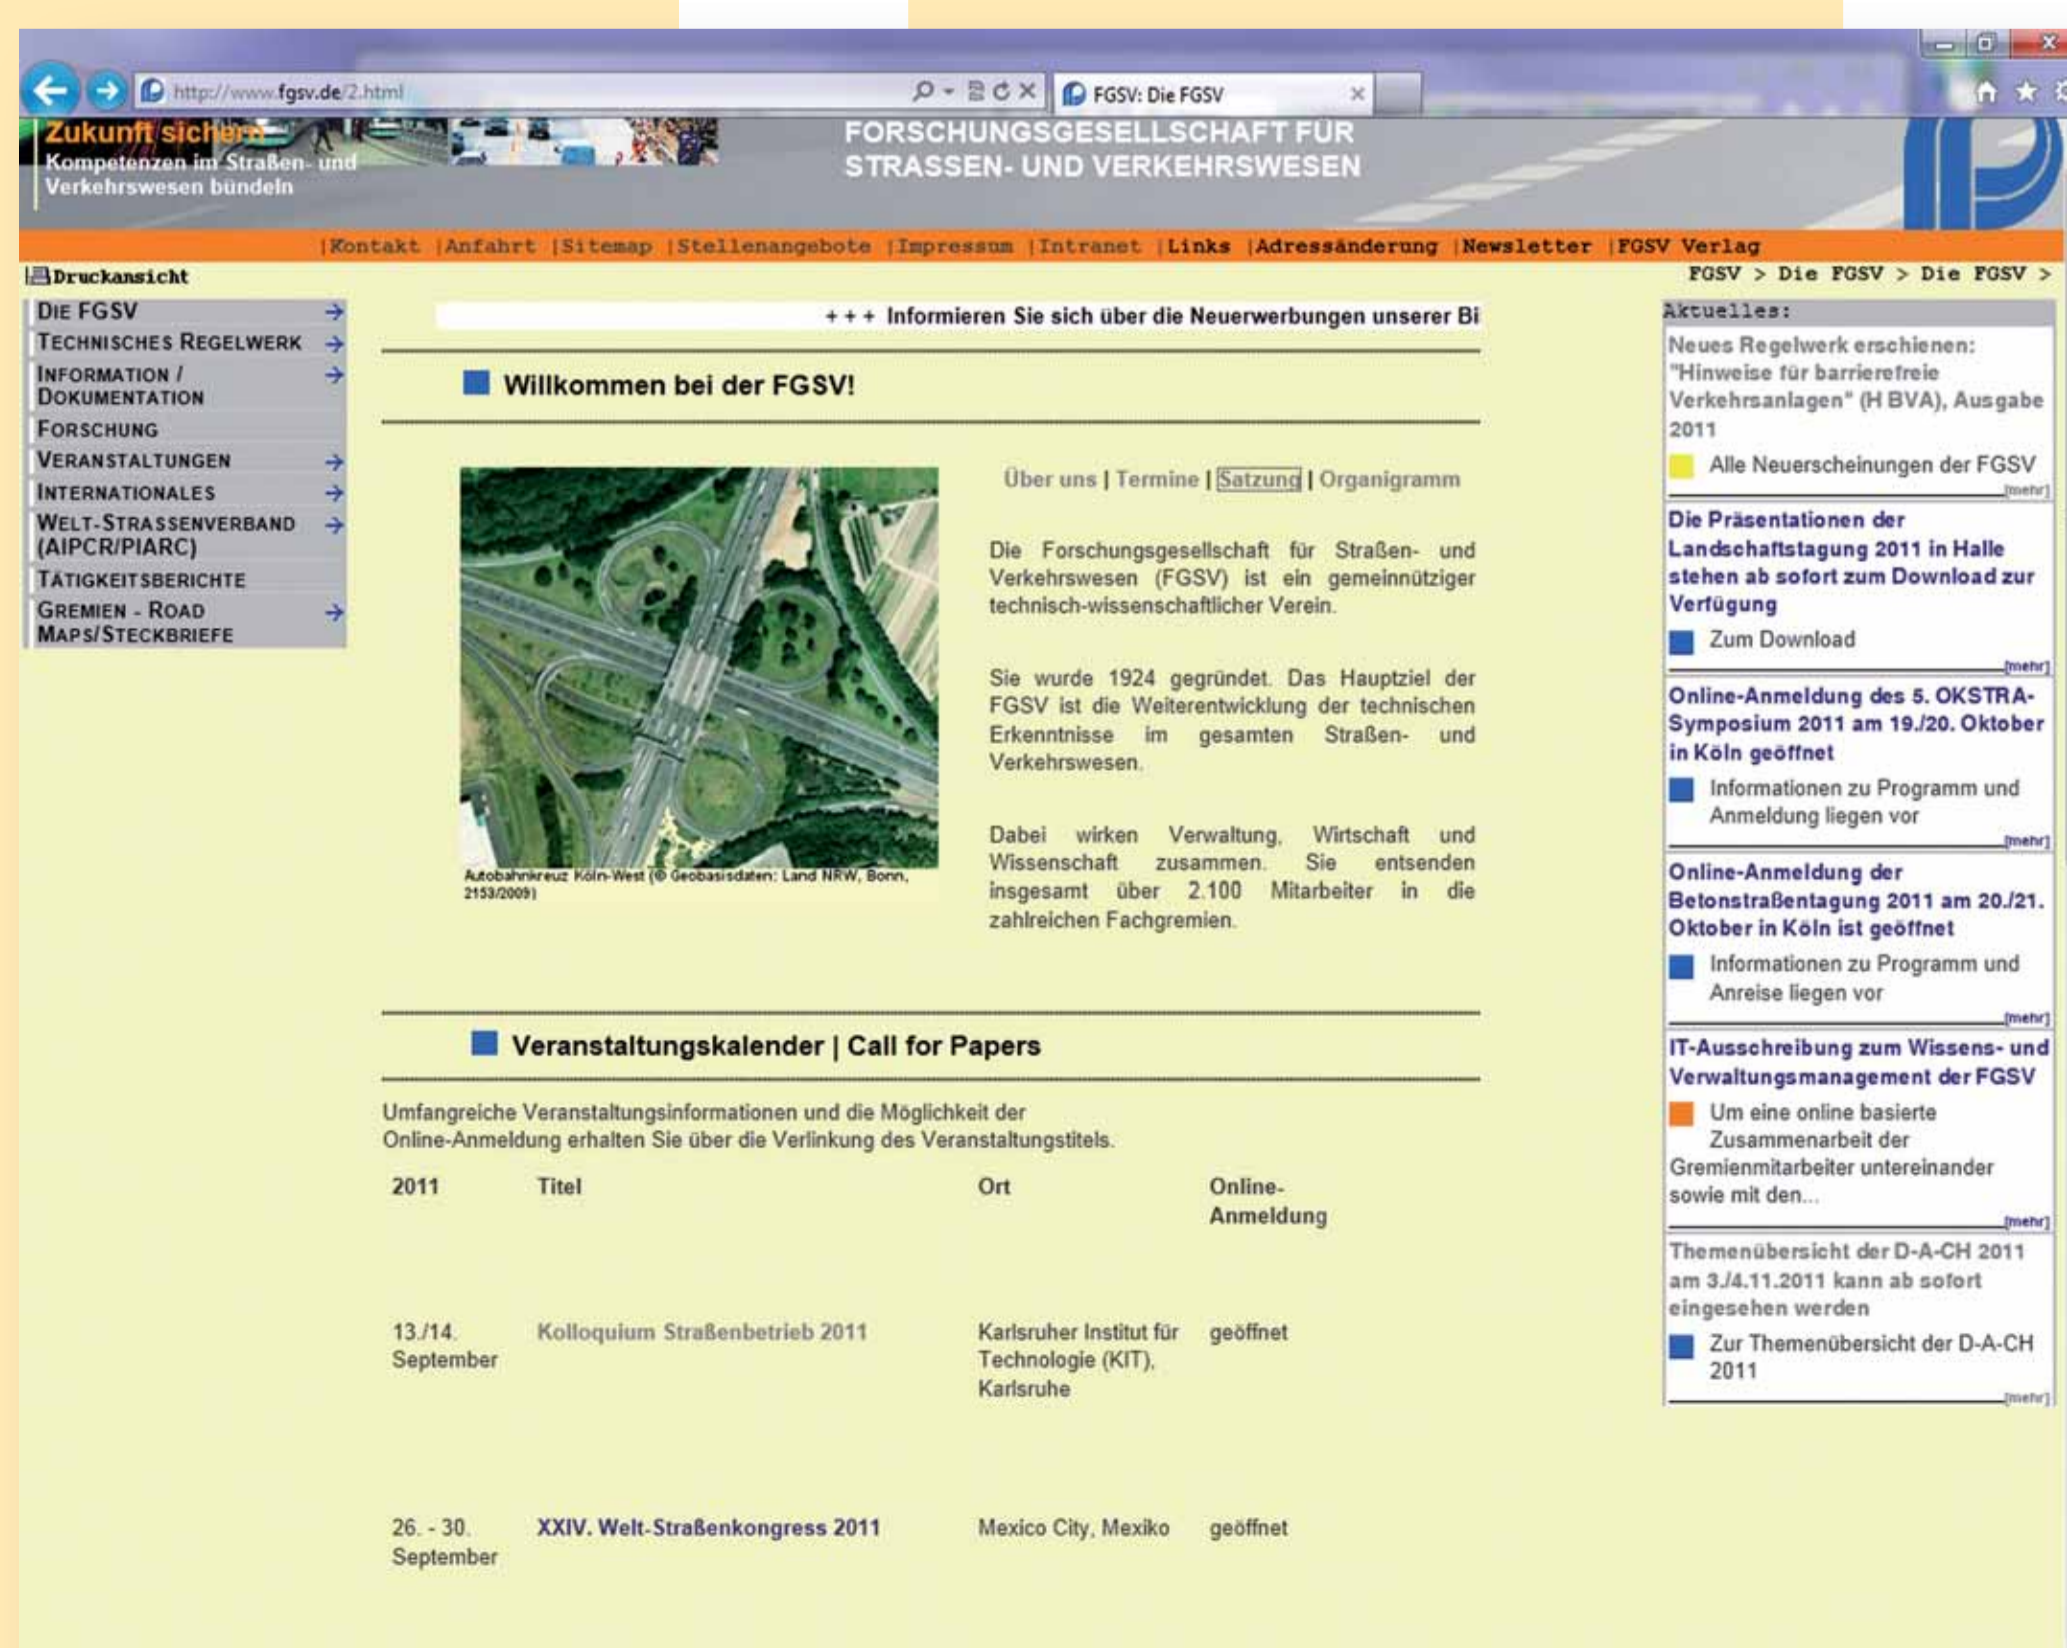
http://www.fgsv.de/2.html

FGSV: Die FGSV

Zukunft sichern
Kompetenzen im Straßen- und Verkehrswesen bündeln

FORSCHUNGSGESELLSCHAFT FÜR STRASSEN- UND VERKEHRSWESEN

|Kontakt |Anfahrt |Sitemap |Stellenangebote |Impressum |Intranet |Links |Adressänderung |Newsletter |FGSV Verlag

Druckansicht

FGSV > Die FGSV > Die FGSV >

Die FGSV
Technisches Regelwerk
Information / Dokumentation
Forschung
Veranstaltungen
Internationales
Welt-Strassenverband (AIPCR/PIARC)
Tätigkeitsberichte
Gremien - Road Maps/Steckbriefe

+ + + Informieren Sie sich über die Neuerwerbungen unserer Bi

Willkommen bei der FGSV!

Autobahnkreuz Köln-West (© Geobasisdaten: Land NRW, Bonn, 2153/2009)

Über uns | Termine | Satzung | Organigramm

Die Forschungsgesellschaft für Straßen- und Verkehrswesen (FGSV) ist ein gemeinnütziger technisch-wissenschaftlicher Verein.

Sie wurde 1924 gegründet. Das Hauptziel der FGSV ist die Weiterentwicklung der technischen Erkenntnisse im gesamten Straßen- und Verkehrswesen.

Dabei wirken Verwaltung, Wirtschaft und Wissenschaft zusammen. Sie entsenden insgesamt über 2.100 Mitarbeiter in die zahlreichen Fachgremien.

Veranstaltungskalender | Call for Papers

Umfangreiche Veranstaltungsinformationen und die Möglichkeit der Online-Anmeldung erhalten Sie über die Verlinkung des Veranstaltungstitels.

| 2011 | Titel | Ort | Online-Anmeldung |
|---|---|---|---|
| 13./14. September | Kolloquium Straßenbetrieb 2011 | Karlsruher Institut für Technologie (KIT), Karlsruhe | geöffnet |
| 26. - 30. September | XXIV. Welt-Straßenkongress 2011 | Mexico City, Mexiko | geöffnet |

Aktuelles:

Neues Regelwerk erschienen: "Hinweise für barrierefreie Verkehrsanlagen" (H BVA), Ausgabe 2011
Alle Neuerscheinungen der FGSV
[mehr]

Die Präsentationen der Landschaftstagung 2011 in Halle stehen ab sofort zum Download zur Verfügung
Zum Download
[mehr]

Online-Anmeldung des 5. OKSTRA-Symposium 2011 am 19./20. Oktober in Köln geöffnet
Informationen zu Programm und Anmeldung liegen vor
[mehr]

Online-Anmeldung der Betonstraßentagung 2011 am 20./21. Oktober in Köln ist geöffnet
Informationen zu Programm und Anreise liegen vor
[mehr]

IT-Ausschreibung zum Wissens- und Verwaltungsmanagement der FGSV
Um eine online basierte Zusammenarbeit der Gremienmitarbeiter untereinander sowie mit den...
[mehr]

Themenübersicht der D-A-CH 2011 am 3./4.11.2011 kann ab sofort eingesehen werden
Zur Themenübersicht der D-A-CH 2011
[mehr]